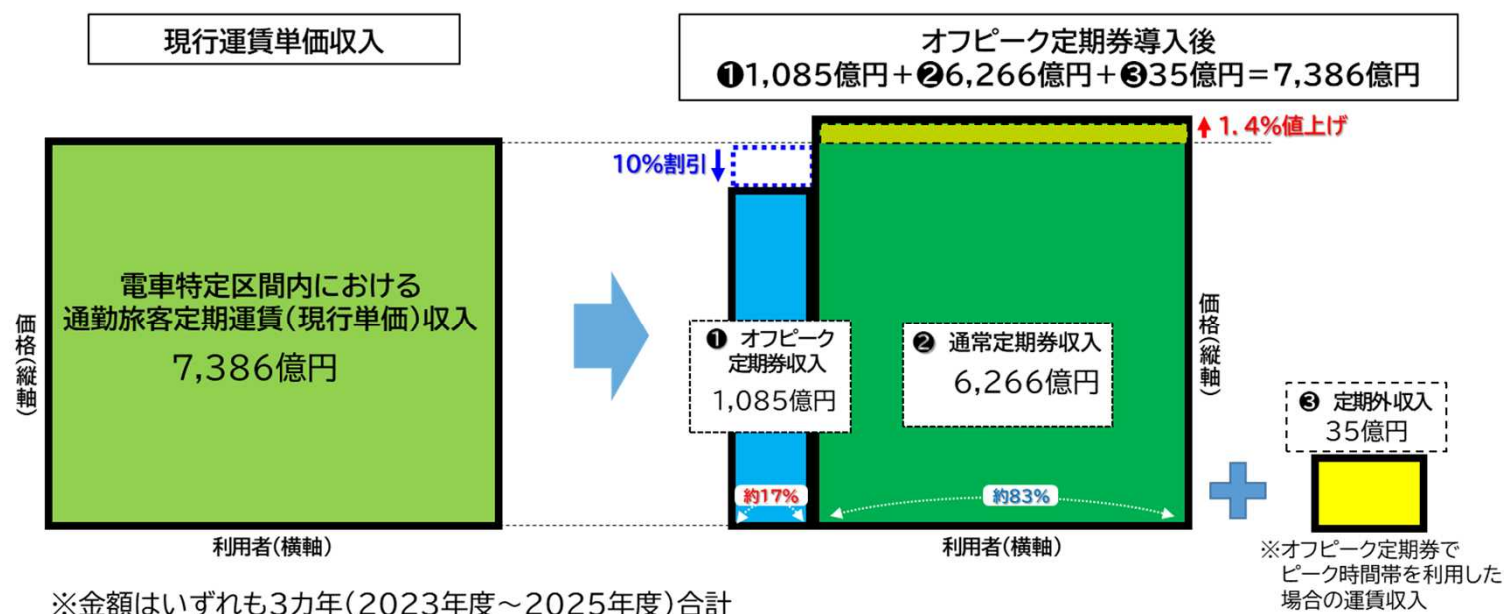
現行運賃単価収入

オフピーク定期券導入後
❶1,085億円＋❷6,266億円＋❸35億円＝7,386億円

1.4%値上げ

10%割引

電車特定区間内における
通勤旅客定期運賃(現行単価)収入
7,386億円

価格(縦軸)

❶ オフピーク定期券収入
1,085億円

❷ 通常定期券収入
6,266億円

価格(縦軸)

❸ 定期外収入
35億円

約17%

約83%

利用者(横軸)

利用者(横軸)

※オフピーク定期券でピーク時間帯を利用した場合の運賃収入

※金額はいずれも3カ年(2023年度～2025年度)合計